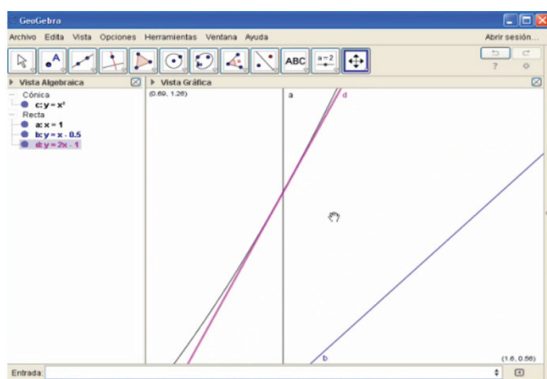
GeoGebra

Archivo Edita Vista Opciones Herramientas Ventana Ayuda

Abrir sesión...

ABC

a=2

?

Vista Algebraica

Cónica

c: $y = x^2$

Recta

a: $x = 1$

b: $y = x - 0.5$

d: $y = 2x - 1$

Vista Gráfica

(0.69, 1.26)

a

d

b

(1.6, 0.56)

Entrada: